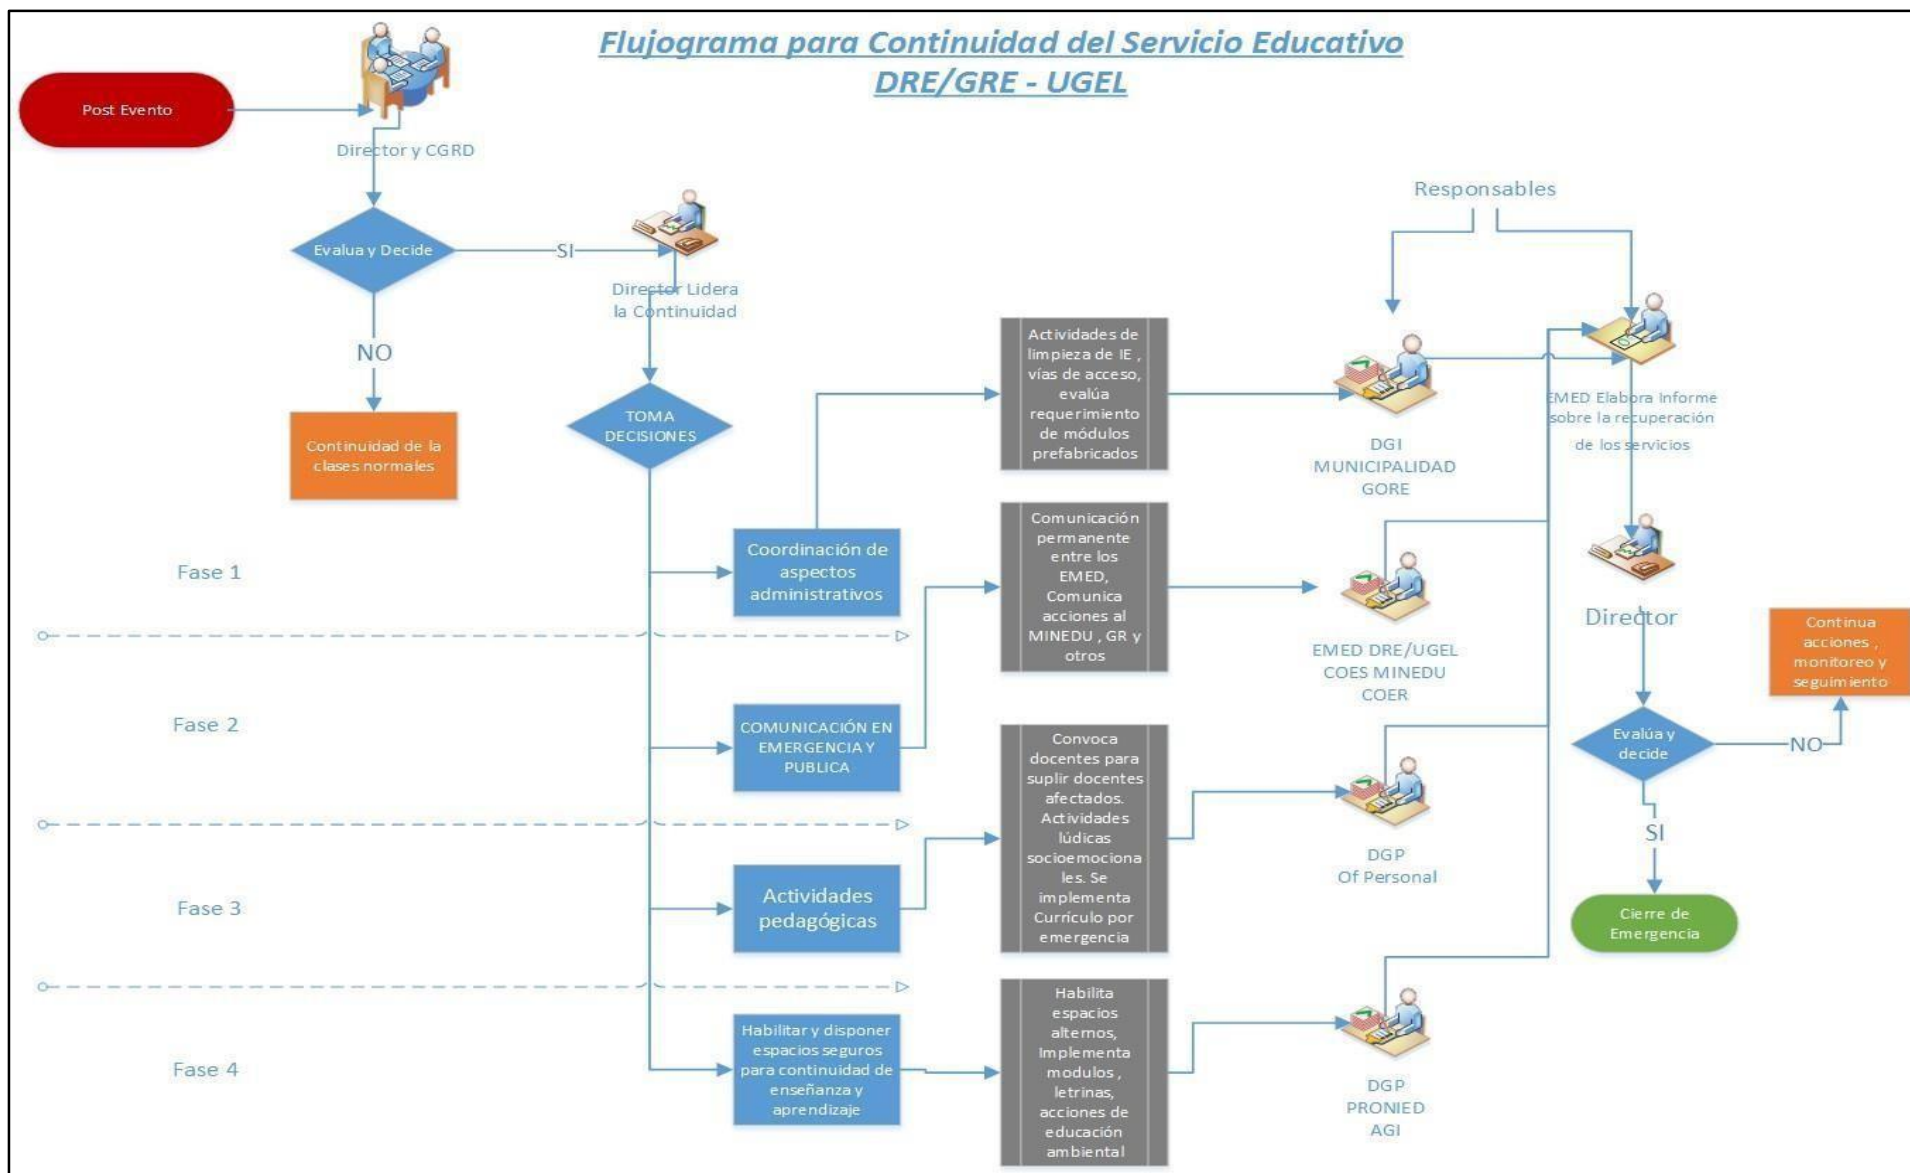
Flujograma para Continuidad del Servicio Educativo
DRE/GRE - UGEL

Post Evento

Director y CGRD

Evalua y Decide

SI

Director Lidera la Continuidad

NO

Continuidad de la clases normales

TOMA DECISIONES

Responsables

Actividades de limpieza de IE , vías de acceso, evalúa requerimiento de módulos prefabricados

DGI MUNICIPALIDAD GORE

EMED Elabora Informe sobre la recuperación de los servicios

Fase 1

Coordinación de aspectos administrativos

Comunicación permanente entre los EMED, Comunica acciones al MINEDU , GR y otros

EMED DRE/UGEL COES MINEDU COER

Director

Continua acciones , monitoreo y seguimiento

Fase 2

COMUNICACIÓN EN EMERGENCIA Y PUBLICA

Convoca docentes para suplir docentes afectados. Actividades lúdicas socioemocionales. Se implementa Currículo por emergencia

Evalúa y decide

NO

SI

DGP Of Personal

Fase 3

Actividades pedagógicas

Cierre de Emergencia

Fase 4

Habilitar y disponer espacios seguros para continuidad de enseñanza y aprendizaje

Habilita espacios alternos, Implementa modulos , letrinas, acciones de educación ambiental

DGP PRONIED AGI